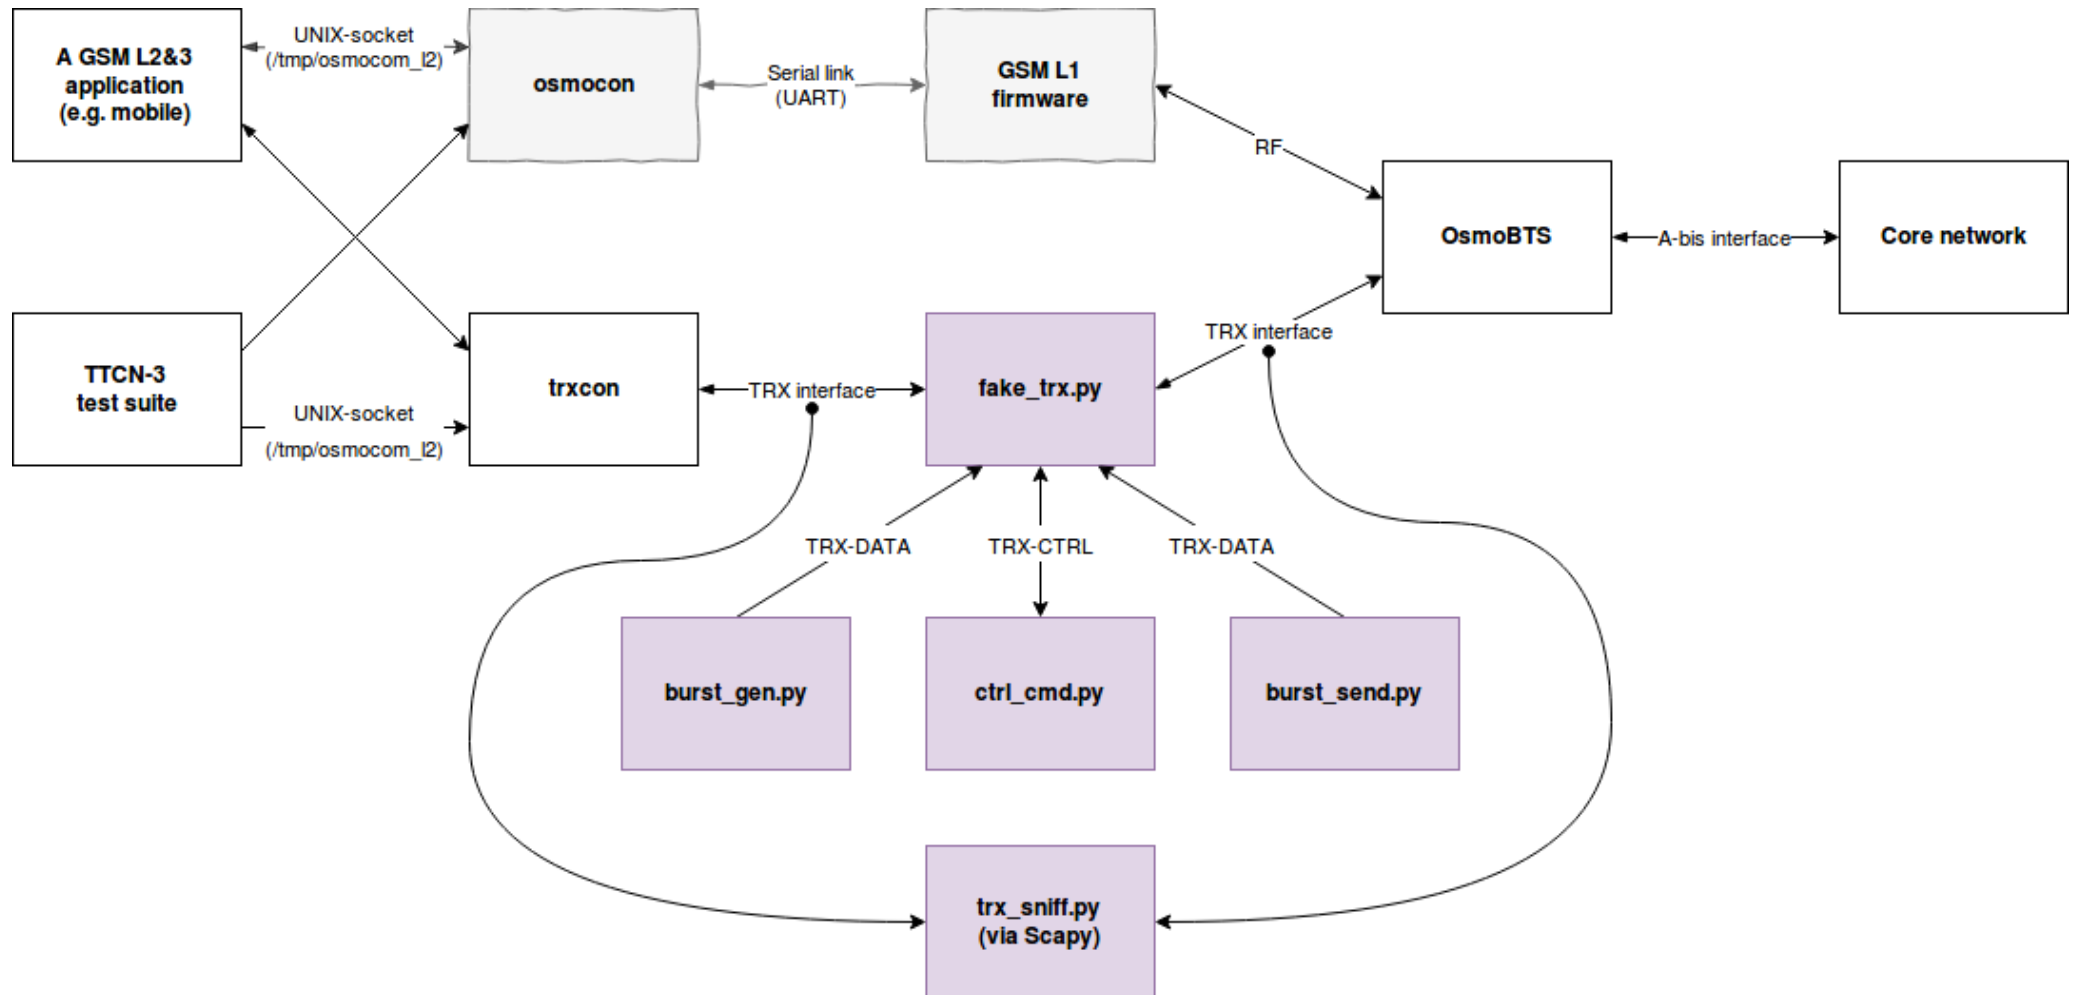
A GSM L2&3 application (e.g. mobile)

UNIX-socket (/tmp/osmocom_l2)

osmocon

Serial link (UART)

GSM L1 firmware

RF

OsmoBTS

A-bis interface

Core network

TTCN-3 test suite

UNIX-socket (/tmp/osmocom_l2)

trxcon

TRX interface

fake_trx.py

TRX interface

TRX-DATA

TRX-CTRL

TRX-DATA

burst_gen.py

ctrl_cmd.py

burst_send.py

trx_sniff.py (via Scapy)